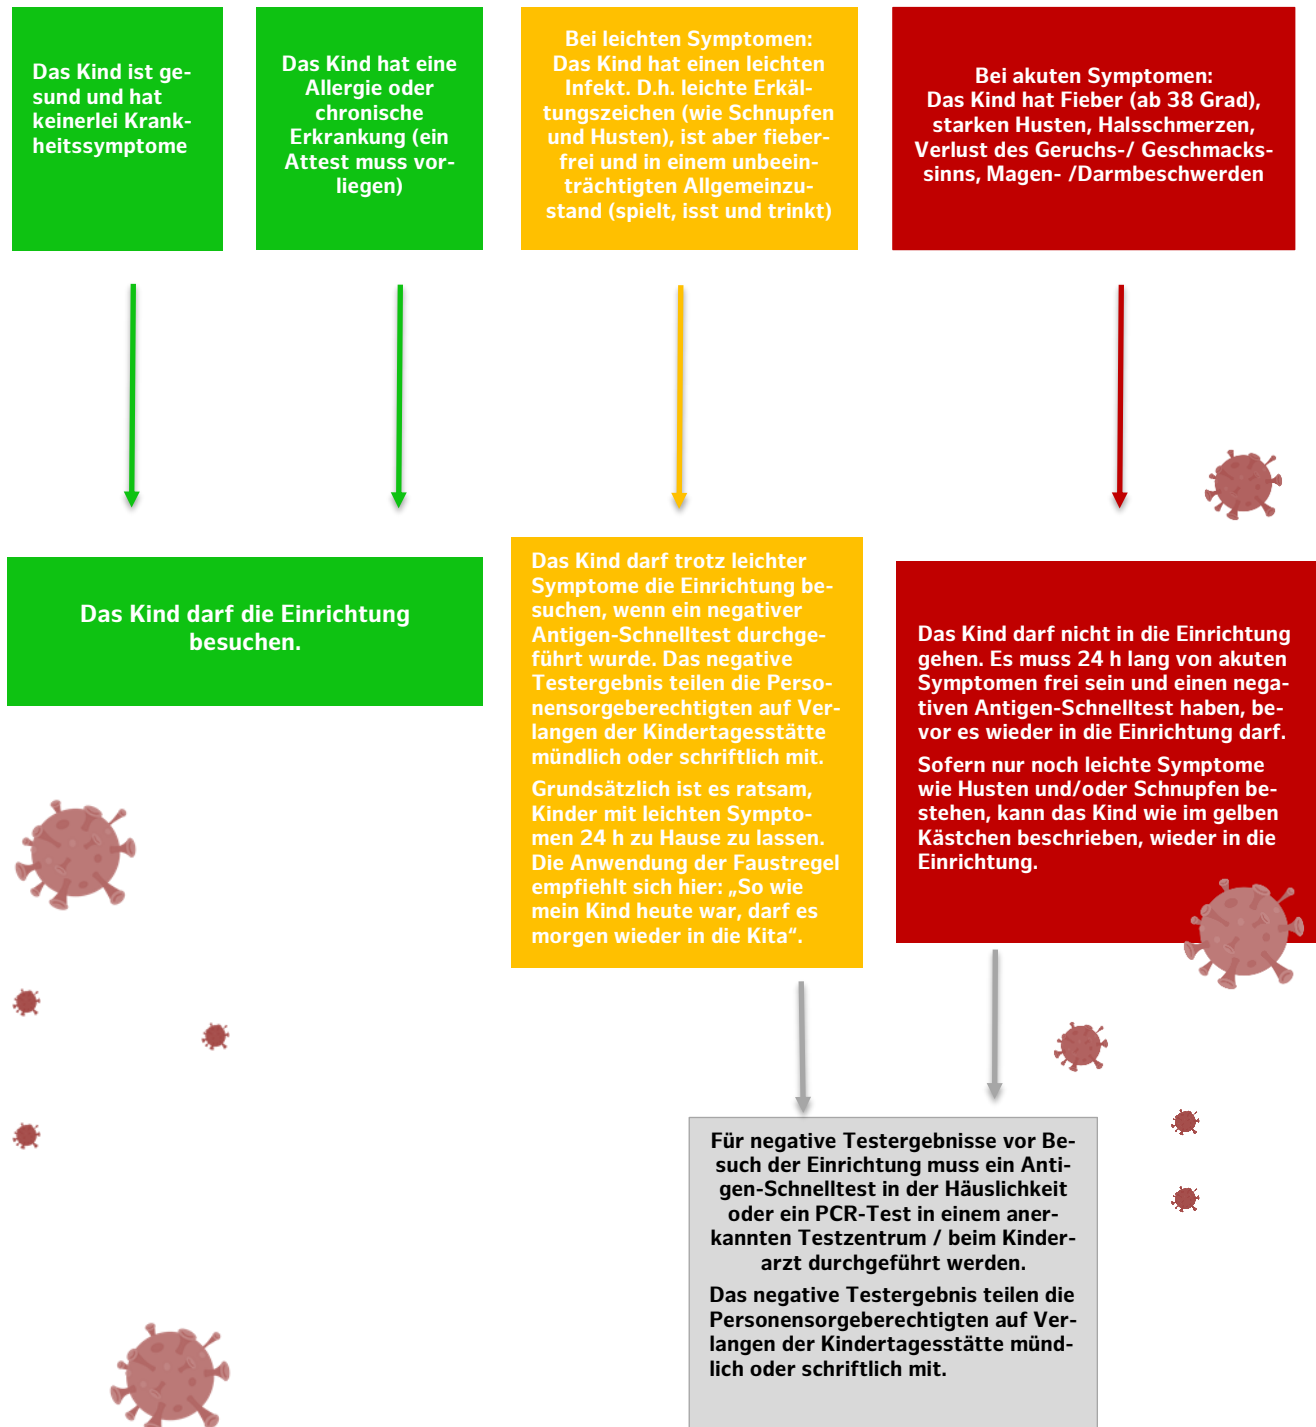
Das Kind ist gesund und hat keinerlei Krankheitssymptome

Das Kind hat eine Allergie oder chronische Erkrankung (ein Attest muss vorliegen)

Bei leichten Symptomen: Das Kind hat einen leichten Infekt. D.h. leichte Erkältungszeichen (wie Schnupfen und Husten), ist aber fieberfrei und in einem unbeeinträchtigten Allgemeinzustand (spielt, isst und trinkt)

Bei akuten Symptomen: Das Kind hat Fieber (ab 38 Grad), starken Husten, Halsschmerzen, Verlust des Geruchs-/ Geschmackssinns, Magen- /Darmbeschwerden

Das Kind darf die Einrichtung besuchen.

Das Kind darf trotz leichter Symptome die Einrichtung besuchen, wenn ein negativer Antigen-Schnelltest durchgeführt wurde. Das negative Testergebnis teilen die Personensorgeberechtigten auf Verlangen der Kindertagesstätte mündlich oder schriftlich mit.

Grundsätzlich ist es ratsam, Kinder mit leichten Symptomen 24 h zu Hause zu lassen. Die Anwendung der Faustregel empfiehlt sich hier: „So wie mein Kind heute war, darf es morgen wieder in die Kita“.

Das Kind darf nicht in die Einrichtung gehen. Es muss 24 h lang von akuten Symptomen frei sein und einen negativen Antigen-Schnelltest haben, bevor es wieder in die Einrichtung darf.

Sofern nur noch leichte Symptome wie Husten und/oder Schnupfen bestehen, kann das Kind wie im gelben Kästchen beschrieben, wieder in die Einrichtung.

Für negative Testergebnisse vor Besuch der Einrichtung muss ein Antigen-Schnelltest in der Häuslichkeit oder ein PCR-Test in einem anerkannten Testzentrum / beim Kinderarzt durchgeführt werden.

Das negative Testergebnis teilen die Personensorgeberechtigten auf Verlangen der Kindertagesstätte mündlich oder schriftlich mit.